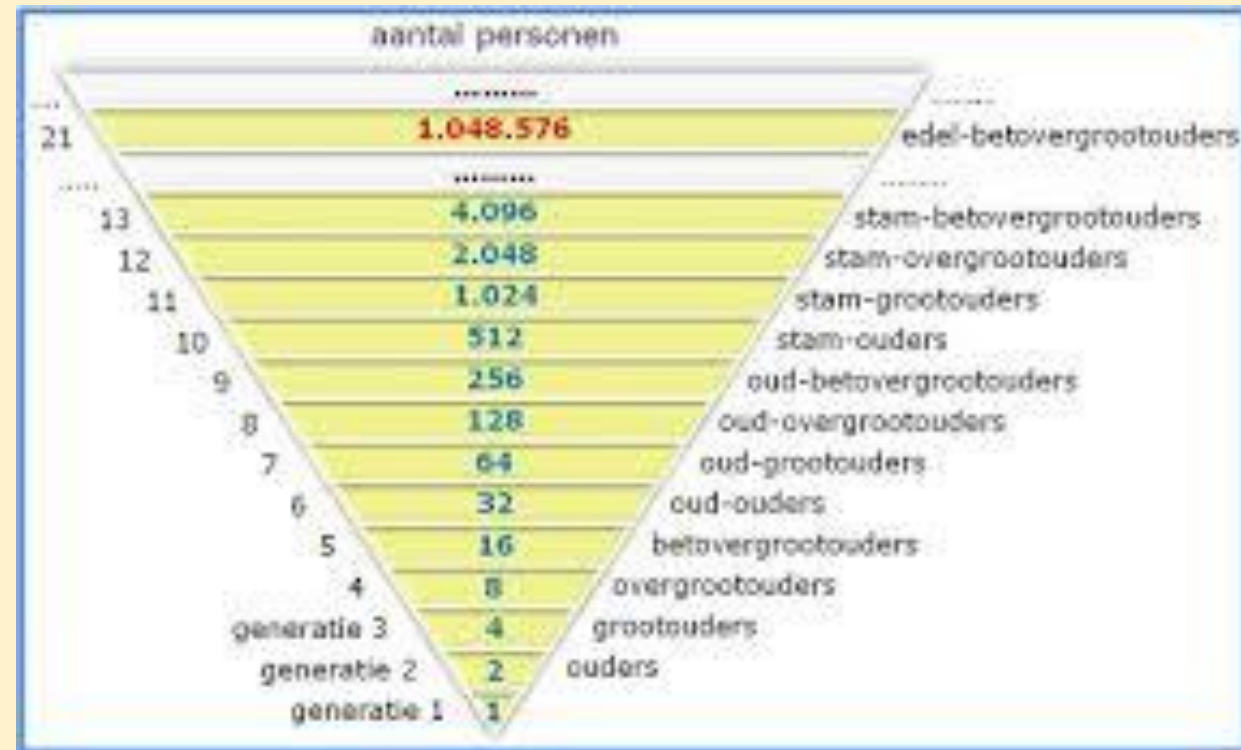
aantal personen

.........

...... 21 1.048.576 ...... edel-betovergrootouders

...... ......... ......

13 4.096 stam-betovergrootouders

12 2.048 stam-overgrootouders

11 1.024 stam-grootouders

10 512 stam-ouders

9 256 oud-betovergrootouders

8 128 oud-overgrootouders

7 64 oud-grootouders

6 32 oud-ouders

5 16 betovergrootouders

4 8 overgrootouders

generatie 3 4 grootouders

generatie 2 2 ouders

generatie 1 1